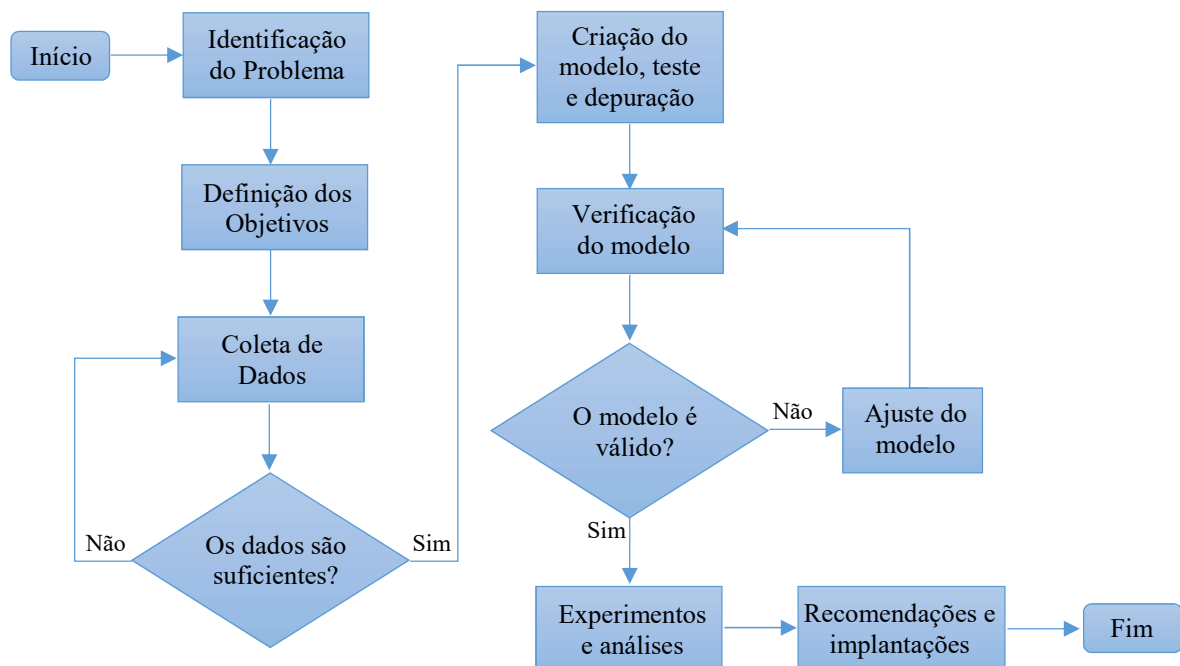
Início

Identificação do Problema

Definição dos Objetivos

Coleta de Dados

Não

Os dados são suficientes?

Sim

Criação do modelo, teste e depuração

Verificação do modelo

O modelo é válido?

Não

Ajuste do modelo

Sim

Experimentos e análises

Recomendações e implantações

Fim